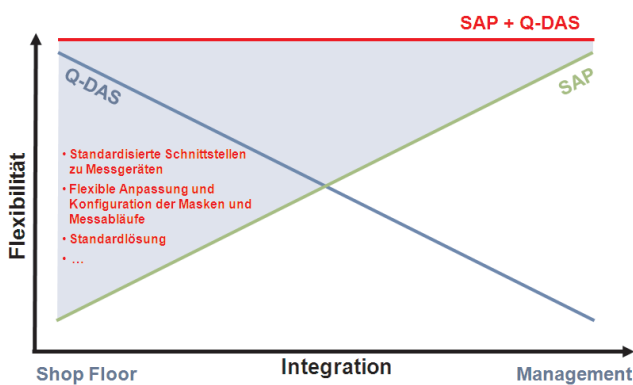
SAP + Q-DAS

Q-DAS

SAP

Flexibilität

• Standardisierte Schnittstellen zu Messgeräten
• Flexible Anpassung und Konfiguration der Masken und Messabläufe
• Standardlösung
• ...

Integration

Shop Floor

Management